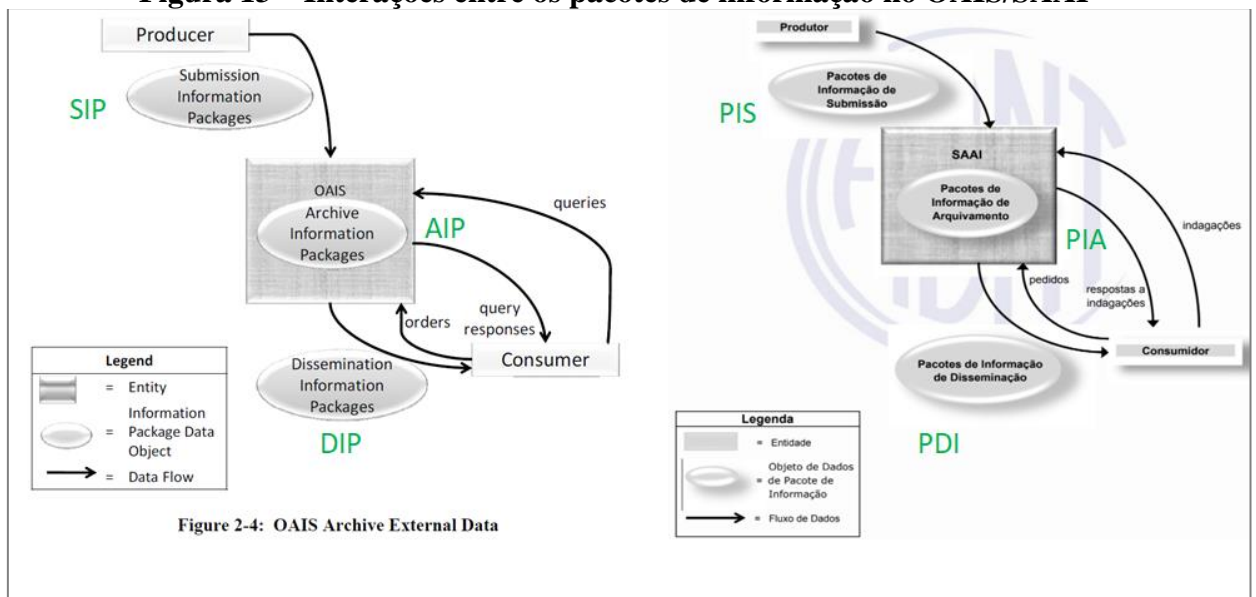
Figura 15 – Interações entre os pacotes de informação no OAIS/SAAI

Producer

Submission Information Packages

SIP

OAIS Archive Information Packages

AIP

queries

query responses

orders

Consumer

Dissemination Information Packages

DIP

| Legend | |
|---|---|
| = | Entity |
| = | Information Package Data Object |
| = | Data Flow |

Figure 2-4: OAIS Archive External Data

Produtor

Pacotes de Informação de Submissão

PIS

SAAI

Pacotes de Informação de Arquivamento

PIA

indagações

pedidos

respostas a indagações

Consumidor

Pacotes de Informação de Disseminação

PDI

| Legenda | |
|---|---|
| = | Entidade |
| = | Objeto de Dados de Pacote de Informação |
| = | Fluxo de Dados |